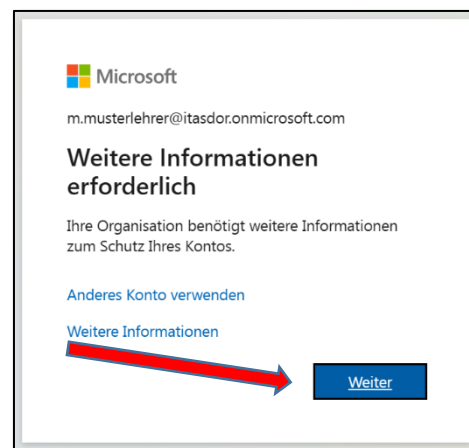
Microsoft

m.musterlehrer@itasdor.onmicrosoft.com

Weitere Informationen erforderlich

Ihre Organisation benötigt weitere Informationen zum Schutz Ihres Kontos.

Anderes Konto verwenden

Weitere Informationen

Weiter